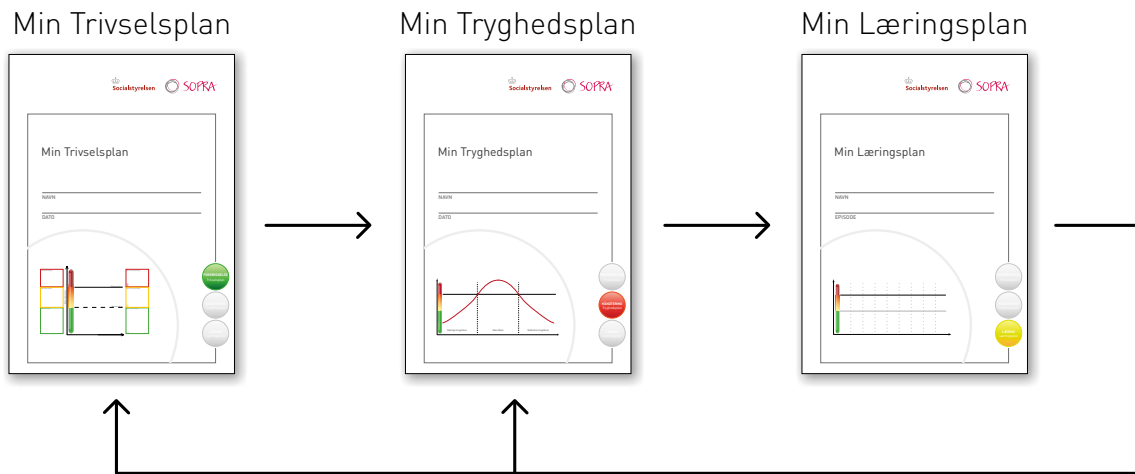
Min Trivselsplan

Socialstyrelsen SOPRA

Min Trivselsplan

NAVN

DATO

Min Tryghedsplan

Socialstyrelsen SOPRA

Min Tryghedsplan

NAVN

DATO

Min Læringsplan

Socialstyrelsen SOPRA

Min Læringsplan

NAVN

EPISODE